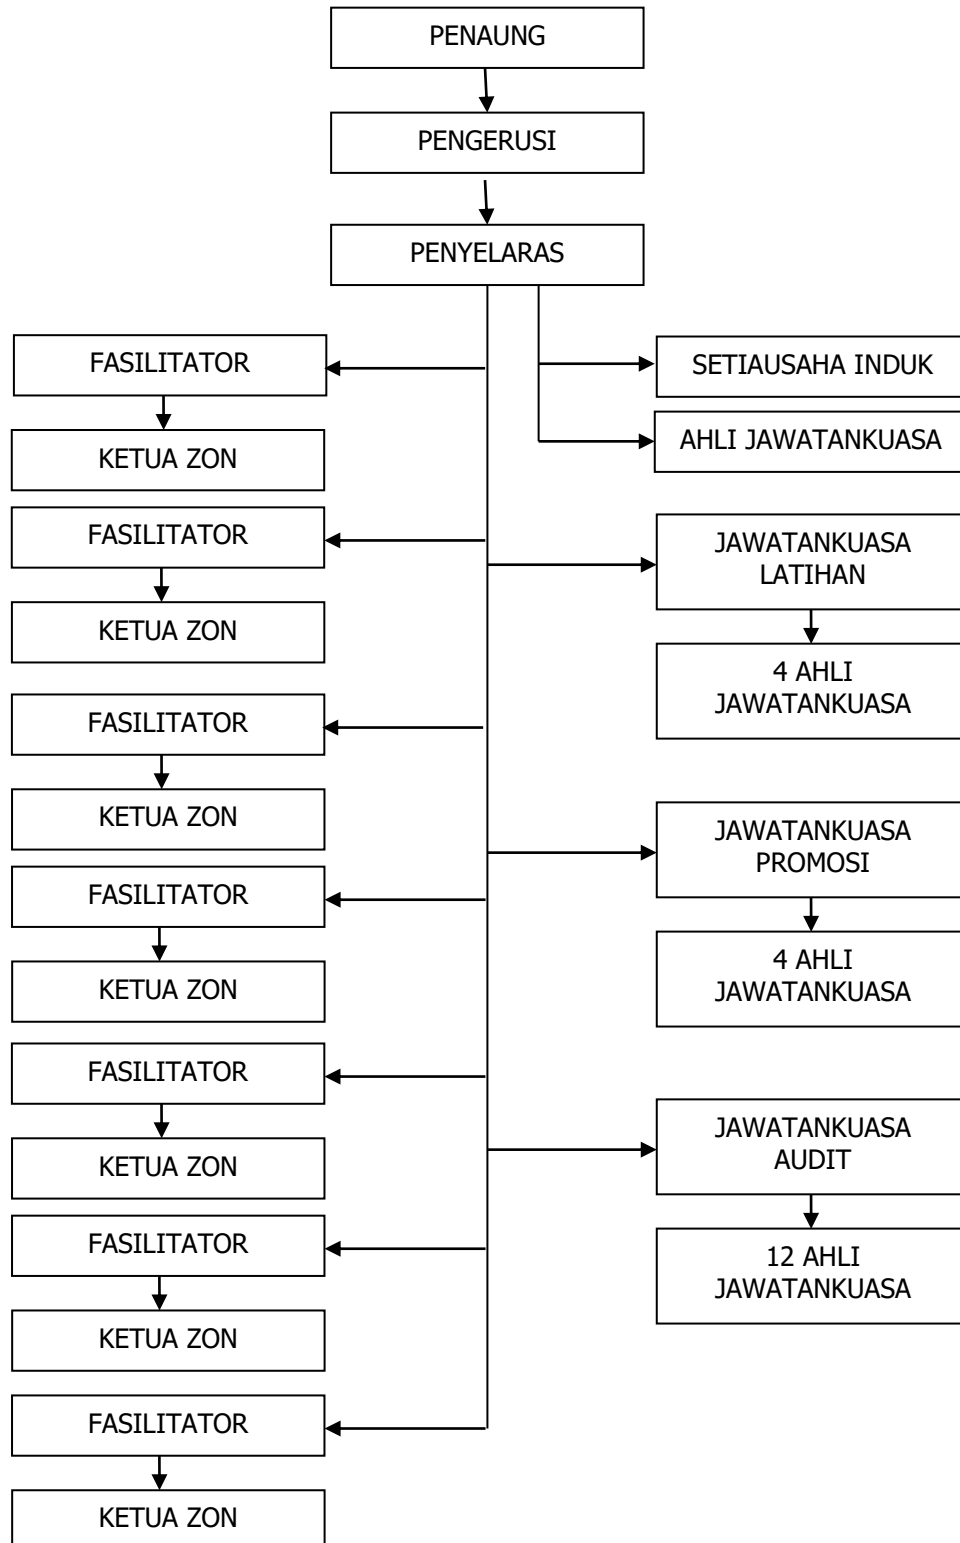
PENAUNG

PENGERUSI

PENYELARAS

FASILITATOR

KETUA ZON

FASILITATOR

KETUA ZON

FASILITATOR

KETUA ZON

FASILITATOR

KETUA ZON

FASILITATOR

KETUA ZON

FASILITATOR

KETUA ZON

FASILITATOR

KETUA ZON

SETIAUSAHA INDUK

AHLI JAWATANKUASA

JAWATANKUASA LATIHAN

4 AHLI JAWATANKUASA

JAWATANKUASA PROMOSI

4 AHLI JAWATANKUASA

JAWATANKUASA AUDIT

12 AHLI JAWATANKUASA